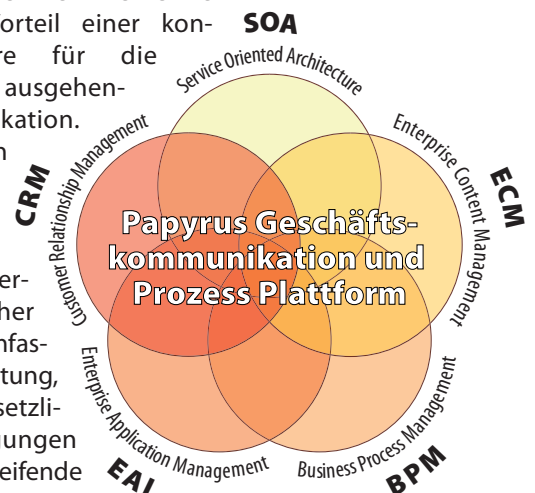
orteil einer kon-
re für die
ausgehen-
ikation.
n

er-
her
nfas-
tung,
setzli-
ungen
eifende

SOA
Service Oriented Architecture
ECM
Enterprise Content Management
CRM
Customer Relationship Management
Papyrus Geschäftskommunikation und Prozess Plattform
Enterprise Application Management
EAI
Business Process Management
BPM